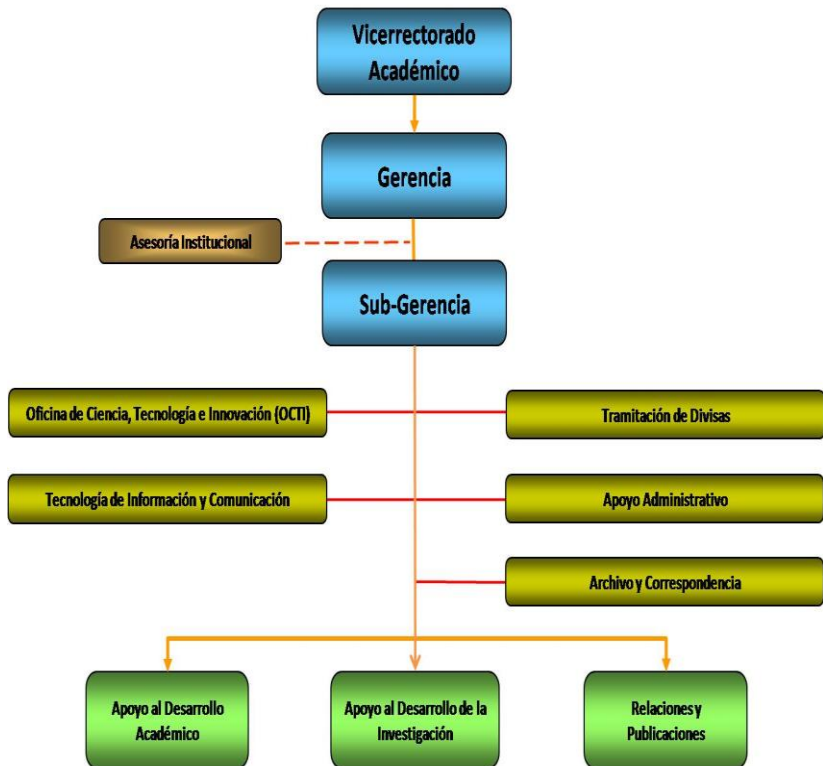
Vicerrectorado Académico

Gerencia

Asesoría Institucional

Sub-Gerencia

Oficina de Ciencia, Tecnología e Innovación (OCTI)

Tramitación de Divisas

Tecnología de Información y Comunicación

Apoyo Administrativo

Archivo y Correspondencia

Apoyo al Desarrollo Académico

Apoyo al Desarrollo de la Investigación

Relaciones y Publicaciones